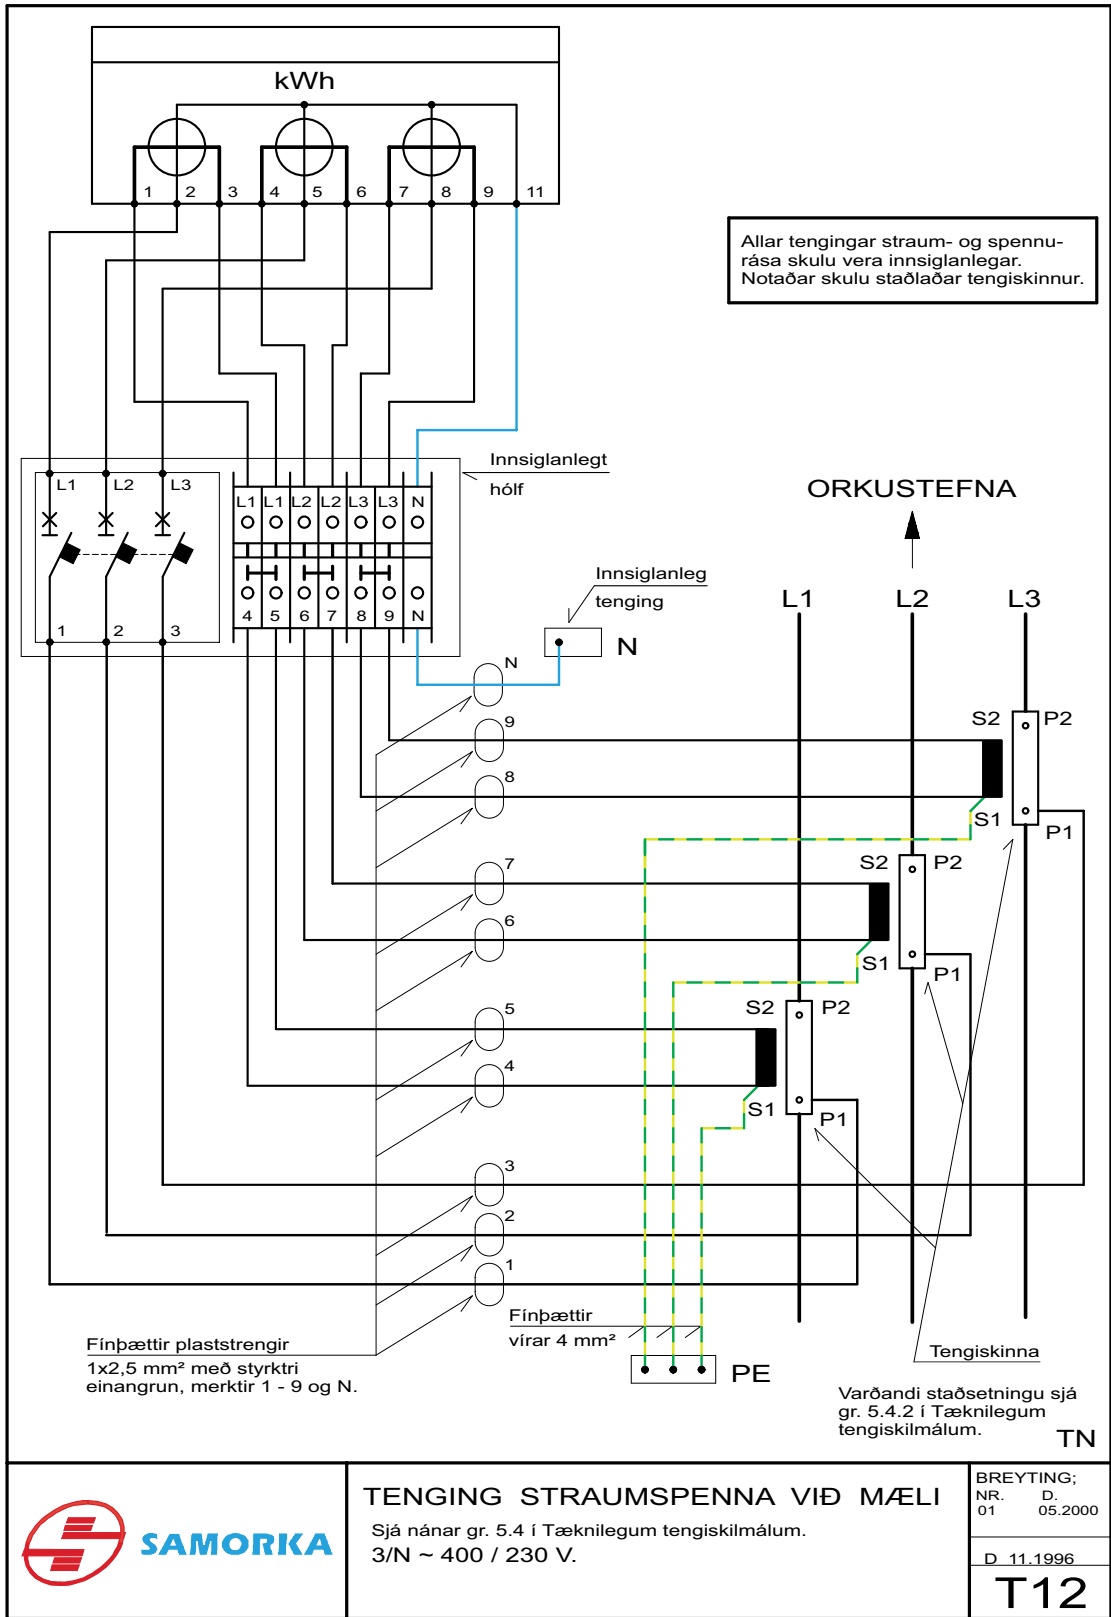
kWh

1 2 3 4 5 6 7 8 9 11

Allar tengingar straum- og spennurása skulu vera innsiglanlegar. Notaðar skulu staðlaðar tengiskinnur.

Innsiglanlegt hólf

L1 L2 L3

L1 L1 L2 L2 L3 L3 N

4 5 6 7 8 9 N

1 2 3

ORKUSTEFNA

Innsiglanleg tenging

N

L1 L2 L3

N
9
8
7
6
5
4
3
2
1

S2 P2
S1 P1
S2 P2
S1 P1
S2 P2
S1 P1

Fínþættir plaststrengir
1x2,5 mm² með styrktri einangrun, merktir 1 - 9 og N.

Fínþættir vírar 4 mm²

PE

Tengiskinna

Varðandi staðsetningu sjá gr. 5.4.2 í Tæknilegum tengiskilmálum.

TN

SAMORKA

TENGING STRAUMSPENNA VIÐ MÆLI
Sjá nánar gr. 5.4 í Tæknilegum tengiskilmálum.
3/N ~ 400 / 230 V.

BREYTING;
NR. D.
01 05.2000

D 11.1996

T12